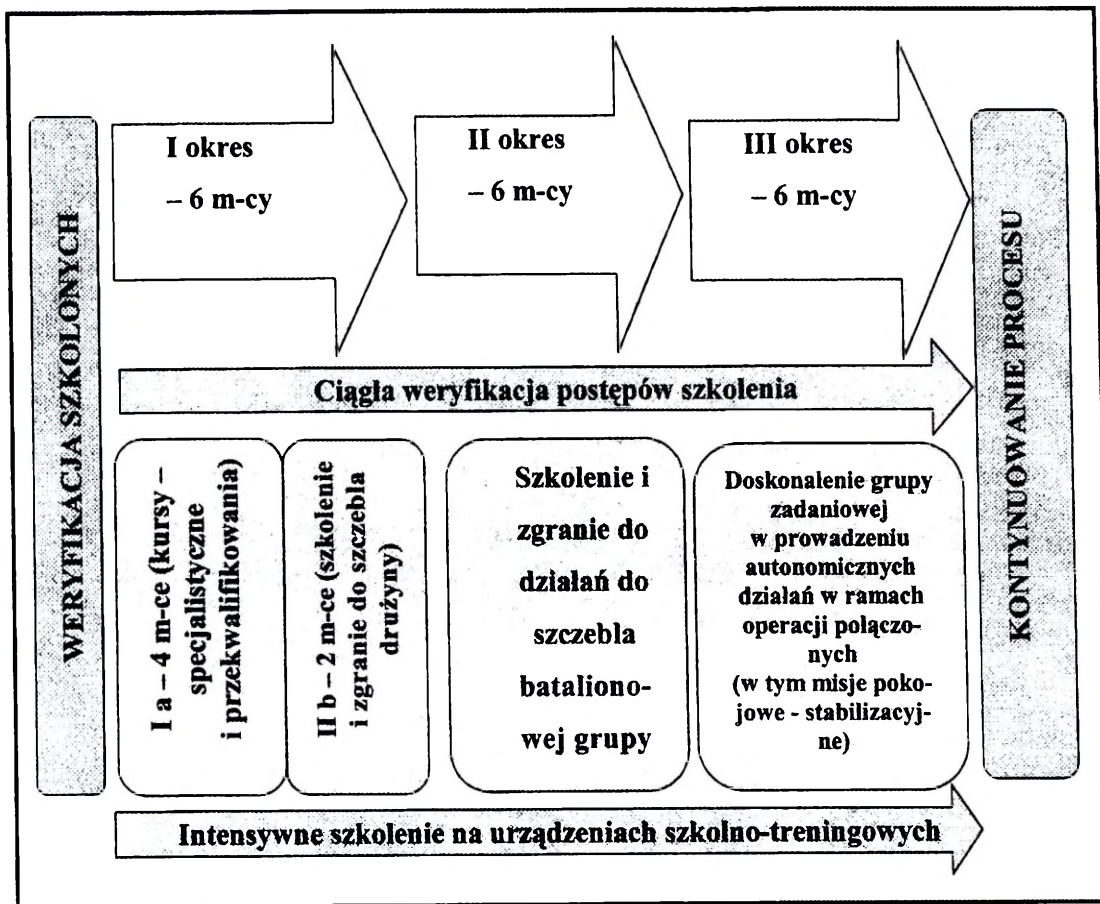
WERYFIKACJA SZKOLONYCH

I okres
– 6 m-cy

II okres
– 6 m-cy

III okres
– 6 m-cy

KONTYNUOWANIE PROCESU

Ciągła weryfikacja postępów szkolenia

I a – 4 m-ce (kursy – specjalistyczne i przekwalifikowania)

II b – 2 m-ce (szkolenie i zgranie do szczebla drużyny)

Szkolenie i zgranie do działań do szczebla batalionowej grupy

Doskonalenie grupy zadaniowej w prowadzeniu autonomicznych działań w ramach operacji połączonych (w tym misje pokojowe - stabilizacyjne)

Intensywne szkolenie na urządzeniach szkolno-treningowych